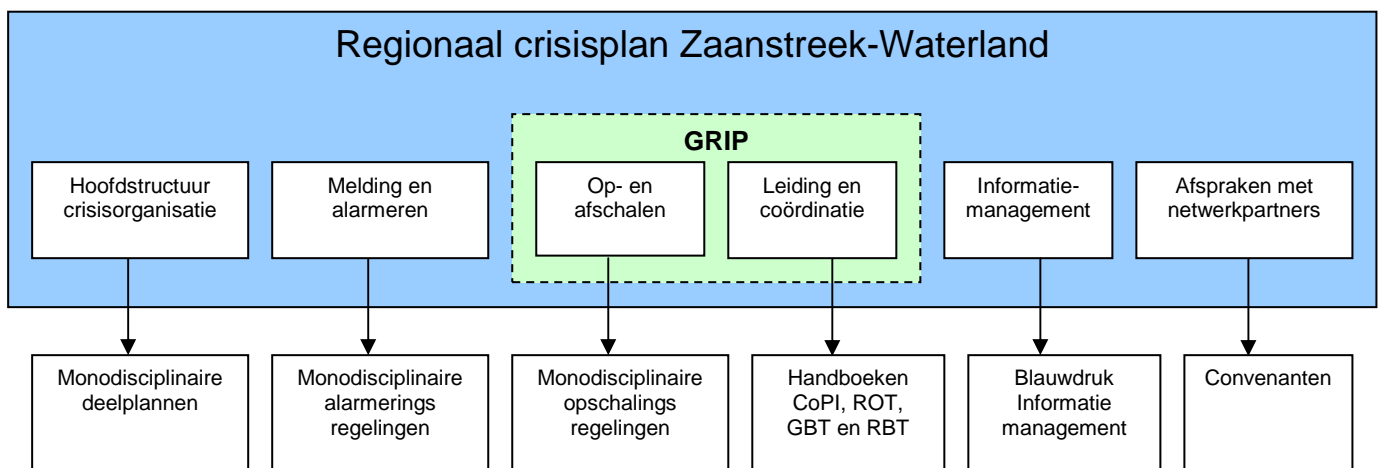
Regionaal crisisplan Zaanstreek-Waterland

GRIP

Hoofdstructuur crisisorganisatie

Melding en alarmeren

Op- en afschalen

Leiding en coördinatie

Informatie-management

Afspraken met netwerkpartners

Monodisciplinaire deelplannen

Monodisciplinaire alarmerings regelingen

Monodisciplinaire opschalings regelingen

Handboeken CoPI, ROT, GBT en RBT

Blauwdruk Informatie management

Convenanten